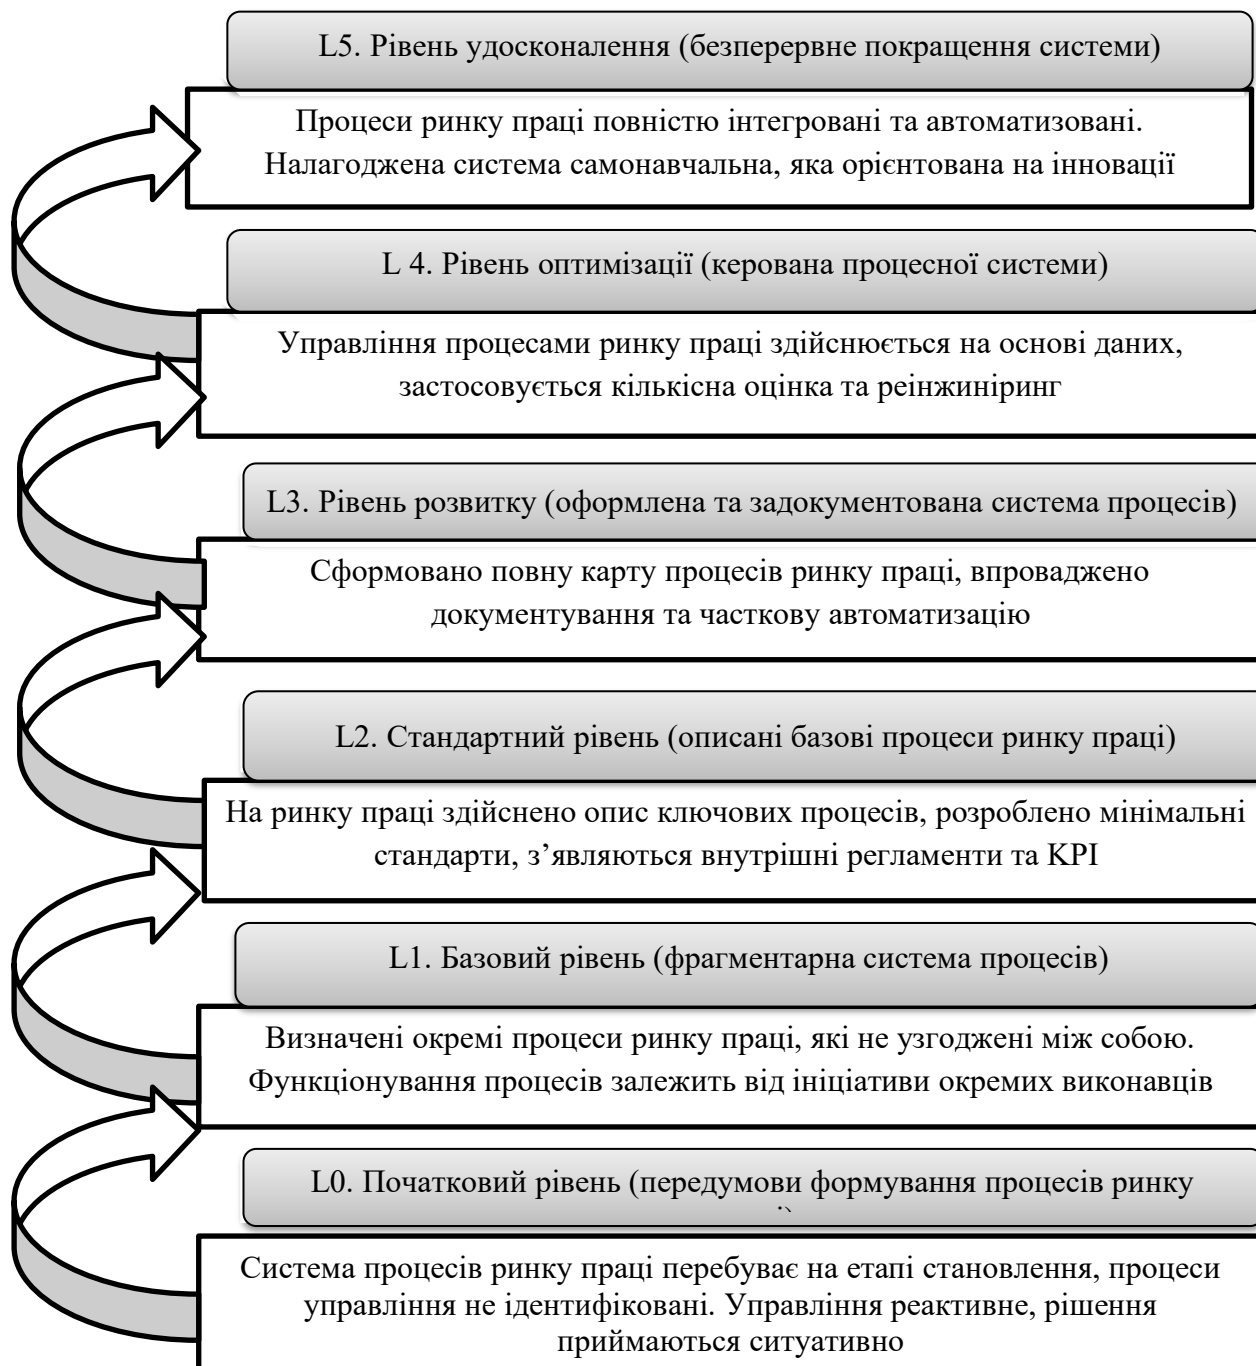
L5. Рівень удосконалення (безперервне покращення системи)

Процеси ринку праці повністю інтегровані та автоматизовані. Налагоджена система самонавчальна, яка орієнтована на інновації

L 4. Рівень оптимізації (керована процесної системи)

Управління процесами ринку праці здійснюється на основі даних, застосовується кількісна оцінка та реінжиніринг

L3. Рівень розвитку (оформлена та задокументована система процесів)

Сформовано повну карту процесів ринку праці, впроваджено документування та часткову автоматизацію

L2. Стандартний рівень (описані базові процеси ринку праці)

На ринку праці здійснено опис ключових процесів, розроблено мінімальні стандарти, з'являються внутрішні регламенти та KPI

L1. Базовий рівень (фрагментарна система процесів)

Визначені окремі процеси ринку праці, які не узгоджені між собою. Функціонування процесів залежить від ініціативи окремих виконавців

L0. Початковий рівень (передумови формування процесів ринку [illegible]

Система процесів ринку праці перебуває на етапі становлення, процеси управління не ідентифіковані. Управління реактивне, рішення приймаються ситуативно